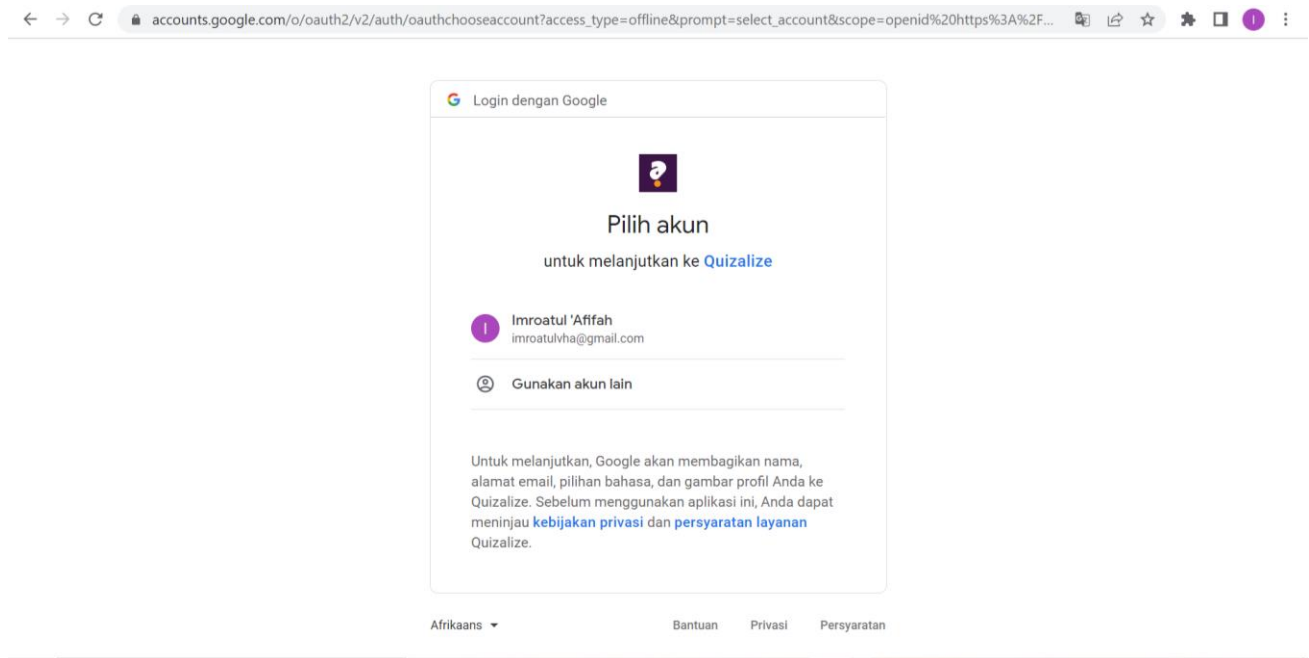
accounts.google.com/o/oauth2/v2/auth/oauthchooseaccount?access_type=offline&prompt=select_account&scope=openid%20https%3A%2F...

I

G Login dengan Google

Pilih akun

untuk melanjutkan ke Quizalize

I Imroatul 'Afifah
imroatulvha@gmail.com

Gunakan akun lain

Untuk melanjutkan, Google akan membagikan nama, alamat email, pilihan bahasa, dan gambar profil Anda ke Quizalize. Sebelum menggunakan aplikasi ini, Anda dapat meninjau kebijakan privasi dan persyaratan layanan Quizalize.

Afrikaans

Bantuan Privasi Persyaratan